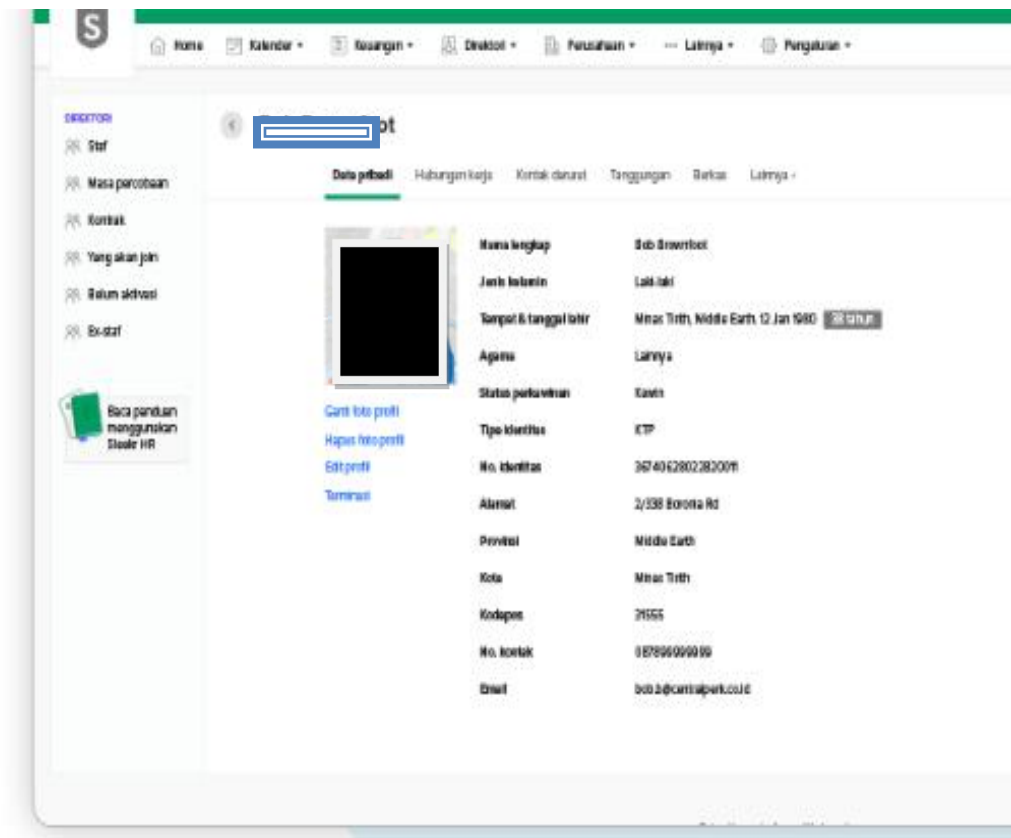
S

Home Kalender ▾ Keuangan ▾ Direktori ▾ Perusahaan ▾ Lainnya ▾ Pengaturan ▾

DIREKTORI
Staf
Masa percobaan
Kontrak
Yang akan join
Belum aktivasi
Ex-staf

Baca panduan menggunakan Sleekr HR

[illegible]ot

Data pribadi Hubungan kerja Kontak darurat Tanggungan Berkas Lainnya ▾

Ganti foto profil
Hapus foto profil
Edit profil
Terminasi

| | |
|---|---|
| Nama lengkap | Bob Brownfoot |
| Jenis kelamin | Laki-laki |
| Tempat & tanggal lahir | Minas Tirith, Middle Earth, 12 Jan 1980 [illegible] tahun |
| Agama | Lainnya |
| Status perkawinan | Kawin |
| Tipe identitas | KTP |
| No. identitas | 3674062802380001 |
| Alamat | 2/338 Boronia Rd |
| Provinsi | Middle Earth |
| Kota | Minas Tirith |
| Kodepos | 21555 |
| No. kontak | 087896000000 |
| Email | bob.b@centralperk.co.id |